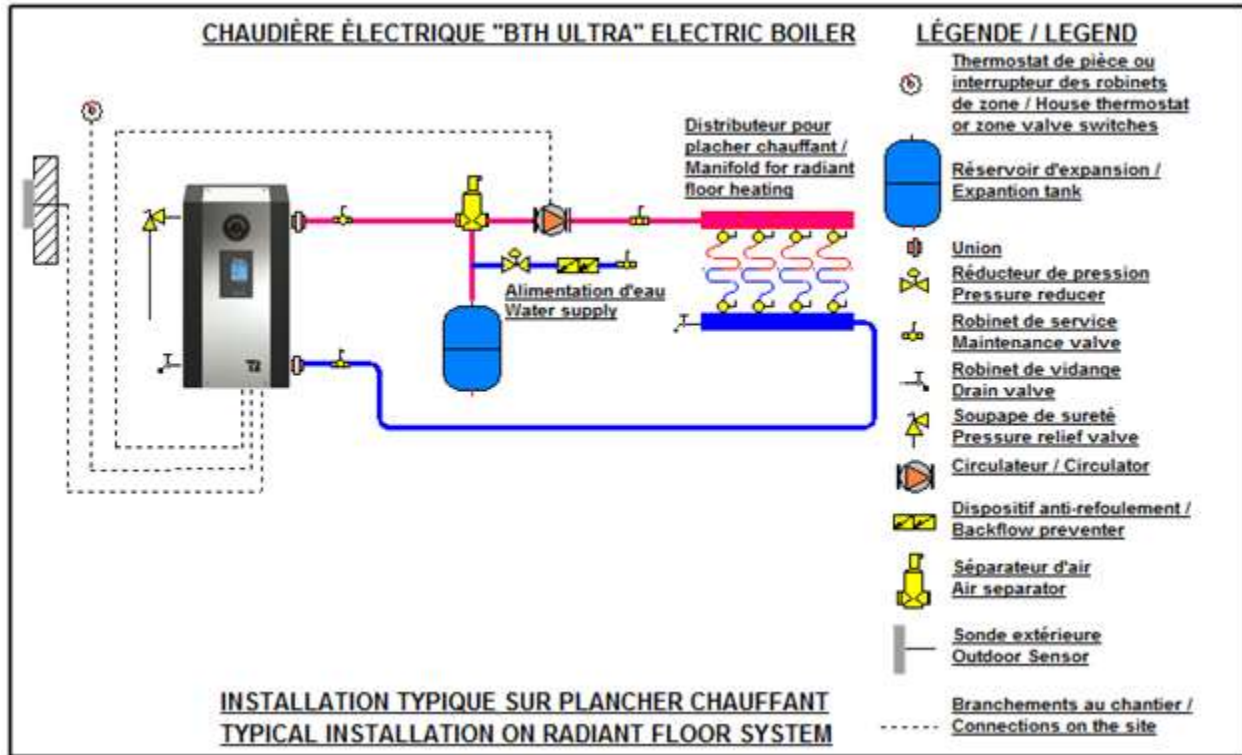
CHAUDIÈRE ÉLECTRIQUE "BTH ULTRA" ELECTRIC BOILER

Distributeur pour placher chauffant / Manifold for radiant floor heating

Alimentation d'eau
Water supply

LÉGENDE / LEGEND

Thermostat de pièce ou interrupteur des robinets de zone / House thermostat or zone valve switches

Réservoir d'expansion / Expantion tank

Union

Réducteur de pression
Pressure reducer

Robinet de service
Maintenance valve

Robinet de vidange
Drain valve

Soupape de sureté
Pressure relief valve

Circulateur / Circulator

Dispositif anti-refoulement / Backflow preventer

Séparateur d'air
Air separator

Sonde extérieure
Outdoor Sensor

INSTALLATION TYPIQUE SUR PLANCHER CHAUFFANT
TYPICAL INSTALLATION ON RADIANT FLOOR SYSTEM

Branchements au chantier / Connections on the site